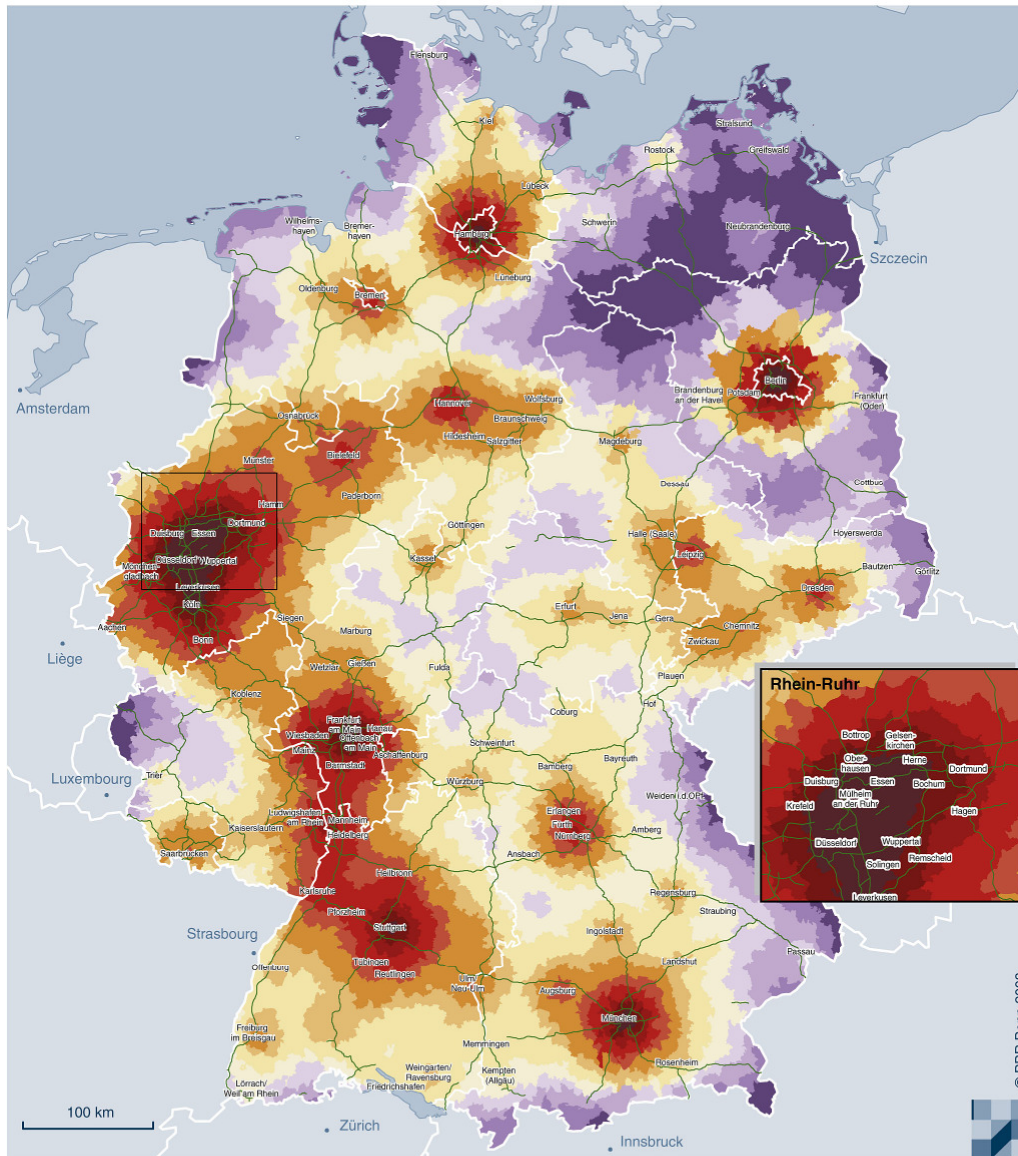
Flensburg
Kiel
Stralsund
Rostock
Greifswald
Lübeck
Wilhelmshaven
Bremerhaven
Hamburg
Schwerin
Neubrandenburg
Szczecin
Lüneburg
Oldenburg
Bremen
Amsterdam
Berlin
Brandenburg an der Havel
Potsdam
Frankfurt (Oder)
Osnabrück
Hannover
Wolfsburg
Braunschweig
Hildesheim
Salzgitter
Magdeburg
Bielefeld
Münster
Paderborn
Dessau
Cottbus
Hamm
Duisburg
Essen
Dortmund
Göttingen
Halle (Saale)
Hoyerswerda
Düsseldorf
Wuppertal
Mönchengladbach
Leipzig
Kassel
Bautzen
Görlitz
Leverkusen
Dresden
Köln
Siegen
Erfurt
Jena
Gera
Aachen
Bonn
Marburg
Chemnitz
Zwickau
Liège
Gießen
Fulda
Wetzlar
Plauen
Koblenz
Rhein-Ruhr
Frankfurt am Main
Hanau
Offenbach am Main
Wiesbaden
Mainz
Darmstadt
Aschaffenburg
Coburg
Hof
Bottrop
Gelsenkirchen
Oberhausen
Herne
Dortmund
Duisburg
Essen
Bochum
Krefeld
Mülheim an der Ruhr
Hagen
Düsseldorf
Wuppertal
Solingen
Remscheid
Leverkusen
Schweinfurt
Bamberg
Bayreuth
Luxembourg
Trier
Würzburg
Weiden i.d.OPf.
Erlangen
Fürth
Nürnberg
Amberg
Ludwigshafen am Rhein
Mannheim
Kaiserslautern
Heidelberg
Saarbrücken
Ansbach
Heilbronn
Regensburg
Karlsruhe
Straubing
Pforzheim
Stuttgart
Strasbourg
Ingolstadt
Passau
Offenburg
Tübingen
Reutlingen
Landshut
Ulm
Neu-Ulm
Augsburg
München
Freiburg im Breisgau
Memmingen
Rosenheim
Weingarten/ Ravensburg
Kempten (Allgäu)
Friedrichshafen
Lörrach/ Weil am Rhein
100 km
Zürich
Innsbruck
© BBR Bonn 2009